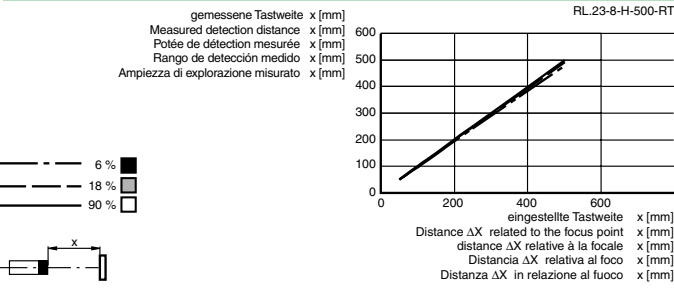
RL.23-8-H-500-RT

gemessene Tastweite x [mm]
Measured detection distance x [mm]
Potée de détection mesurée x [mm]
Rango de detección medido x [mm]
Ampiezza di explorazione misurato x [mm]

600
500
400
300
200
100
0
0 200 400 600

6 %
18 %
90 %

x

eingestellte Tastweite x [mm]
Distance $\Delta$X related to the focus point x [mm]
distance $\Delta$X relative à la focale x [mm]
Distancia $\Delta$X relativa al foco x [mm]
Distanza $\Delta$X in relazione al fuoco x [mm]